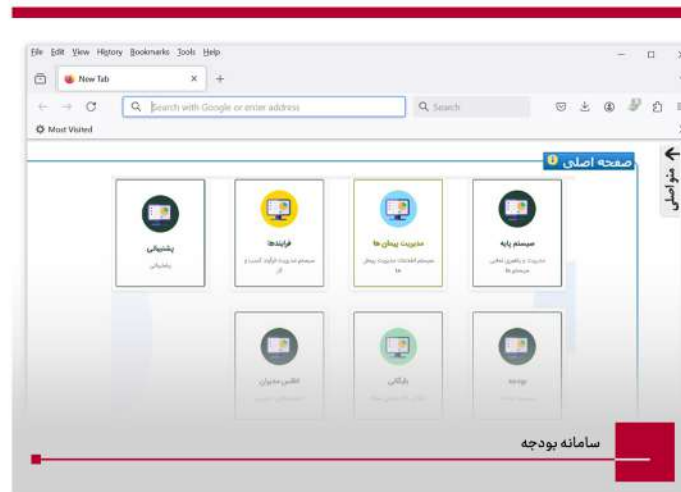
File Edit View History Bookmarks Tools Help

New Tab

Search with Google or enter address

Search

Most Visited

صفحه اصلی

منو اصلی

پشتیبانی

پشتیبانی

فرایندها

سیستم مدیریت فرآیند کسب و کار

مدیریت پیمان ها

سیستم اطلاعات مدیریت پیمان ها

سیستم پایه

مدیریت و راهبری تمامی سیستم ها

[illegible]

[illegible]

بایگانی

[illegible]

بودجه

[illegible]

سامانه بودجه